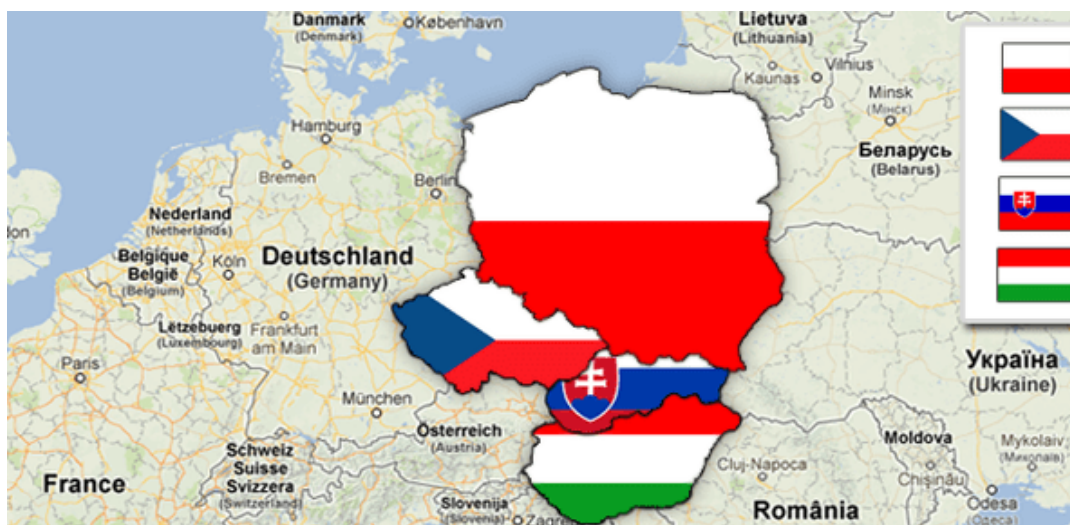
Danmark
(Denmark)
København
Lietuva
(Lithuania)
Vilnius
Kaunas
Minsk
(Минск)
Hamburg
Беларусь
(Belarus)
Bremen
Berlin
Nederland
(Netherlands)
don
Deutschland
(Germany)
Belgique
België
(Belgium)
Köln
Lëtzebuerg
(Luxembourg)
Frankfurt
am Main
Paris
Україна
(Ukraine)
München
Österreich
(Austria)
Schweiz
Suisse
Svizzera
(Switzerland)
Moldova
Mykolaiv
(Миколаїв)
Cluj-Napoca
Chișinău
France
Slovenija
(Slovenia)
Zagreb
România
Odesa
(Одеса)